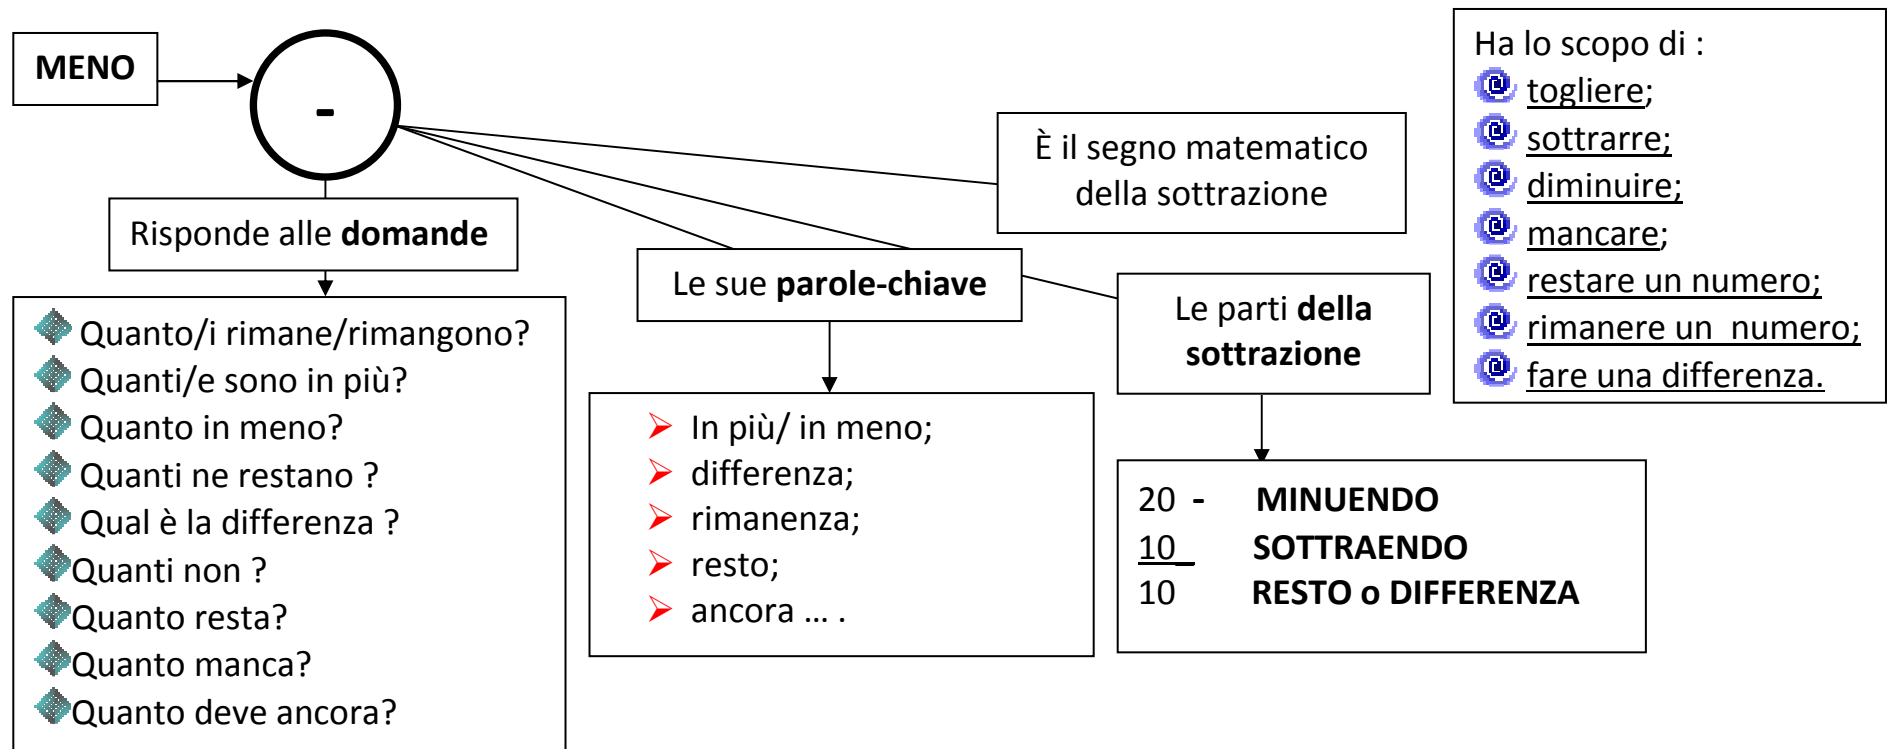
MENO

-

Ha lo scopo di :
togliere;
sottrarre;
diminuire;
mancare;
restare un numero;
rimanere un numero;
fare una differenza.

È il segno matematico della sottrazione

Risponde alle **domande**

Quanto/i rimane/rimangono?
Quanti/e sono in più?
Quanto in meno?
Quanti ne restano ?
Qual è la differenza ?
Quanti non ?
Quanto resta?
Quanto manca?
Quanto deve ancora?

Le sue **parole-chiave**

In più/ in meno;
differenza;
rimanenza;
resto;
ancora … .

Le parti **della sottrazione**

20 - **MINUENDO**
10 **SOTTRAENDO**
10 **RESTO o DIFFERENZA**